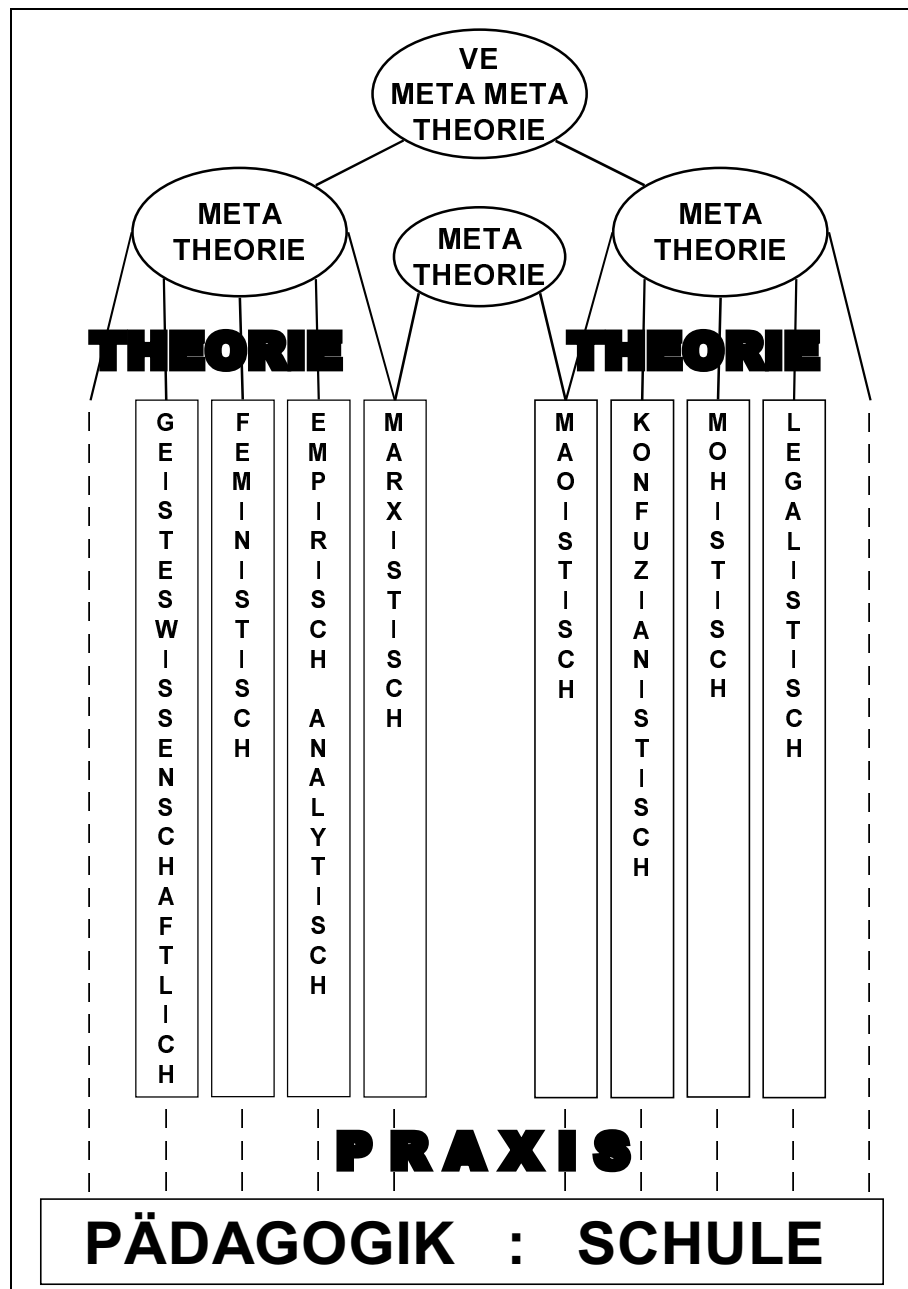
VE
META META
THEORIE

META
THEORIE

META
THEORIE

META
THEORIE

THEORIE

THEORIE

GEISTESWISSENSCHAFTLICH

FEMINISTISCH

EMPIRISCH ANALYTISCH

MARXISTISCH

MAOISTISCH

KONFUZIANISTISCH

MOHISTISCH

LEGALISTISCH

PRAXIS

PÄDAGOGIK : SCHULE